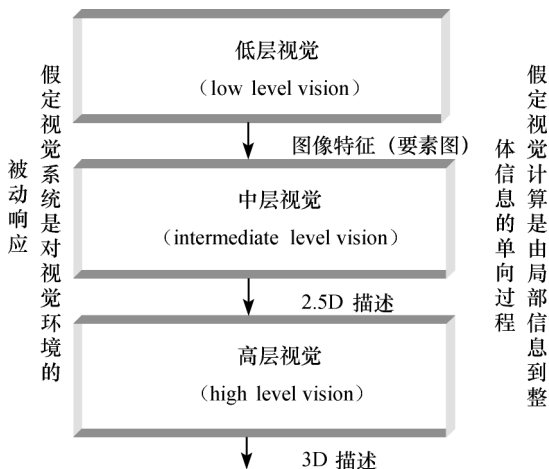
低层视觉
（low level vision）

图像特征（要素图）

中层视觉
（intermediate level vision）

2.5D 描述

高层视觉
（high level vision）

3D 描述

假定视觉系统是对视觉环境的被动响应

假定视觉计算是由局部信息到整体信息的单向过程